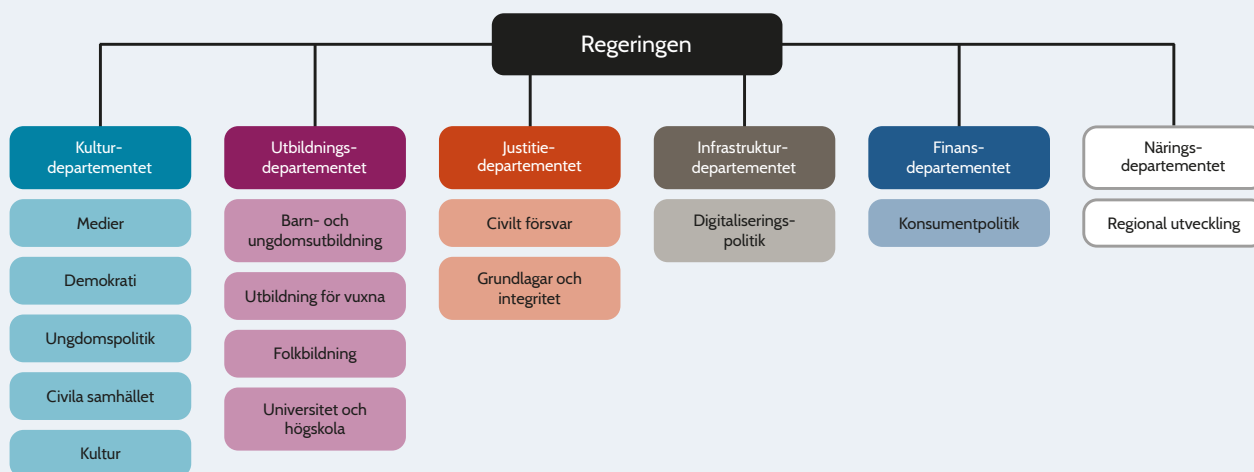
Regeringen

Kulturdepartementet

Medier

Demokrati

Ungdomspolitik

Civila samhället

Kultur

Utbildningsdepartementet

Barn- och ungdomsutbildning

Utbildning för vuxna

Folkbildning

Universitet och högskola

Justitiedepartementet

Civilt försvar

Grundlagar och integritet

Infrastrukturdepartementet

Digitaliseringspolitik

Finansdepartementet

Konsumentpolitik

Näringsdepartementet

Regional utveckling